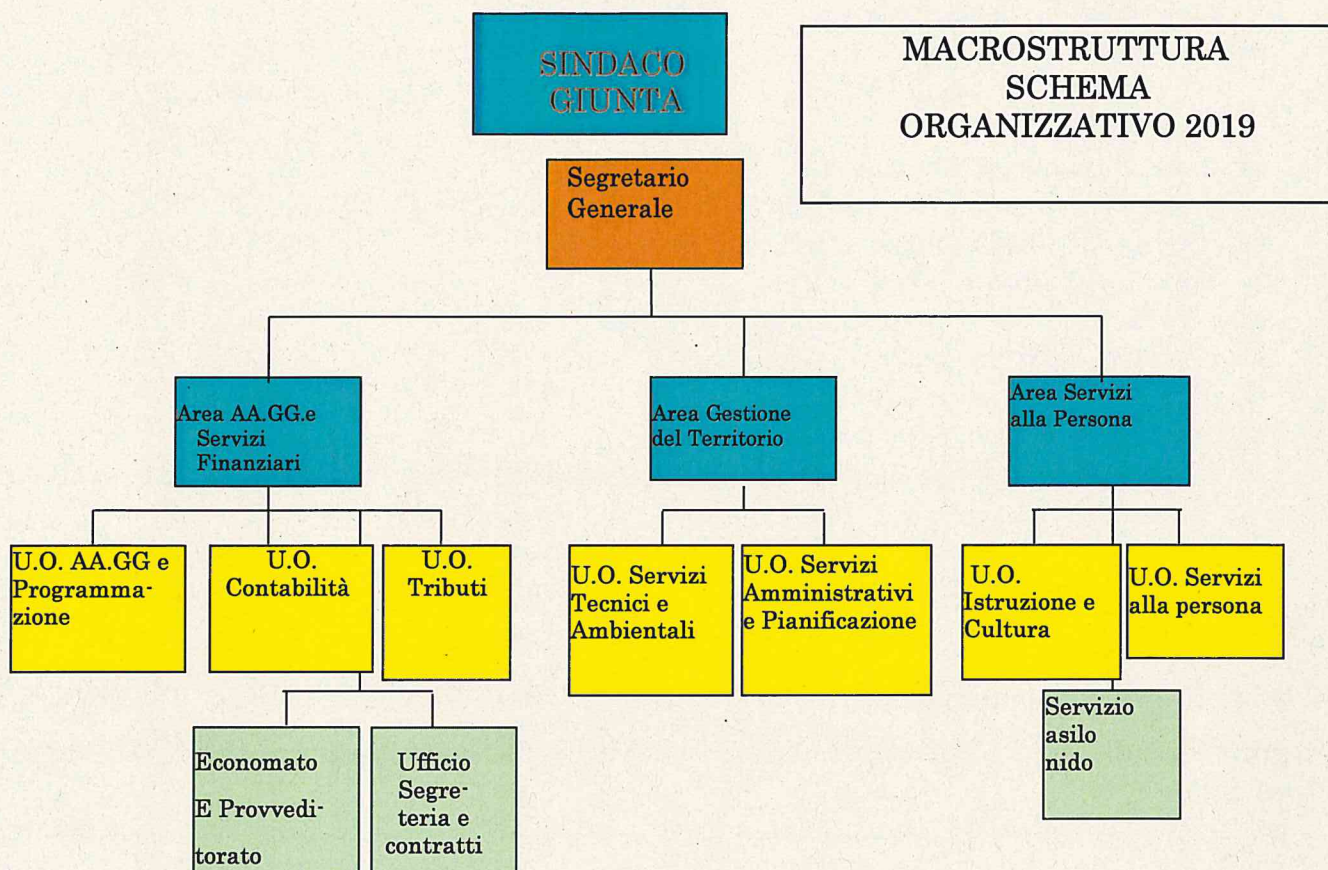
SINDACO
GIUNTA

MACROSTRUTTURA
SCHEMA
ORGANIZZATIVO 2019

Segretario Generale

Area AA.GG.e Servizi Finanziari

Area Gestione del Territorio

Area Servizi alla Persona

U.O. AA.GG e Programmazione

U.O. Contabilità

U.O. Tributi

U.O. Servizi Tecnici e Ambientali

U.O. Servizi Amministrativi e Pianificazione

U.O. Istruzione e Cultura

U.O. Servizi alla persona

Servizio asilo nido

Economato E Provveditorato

Ufficio Segreteria e contratti